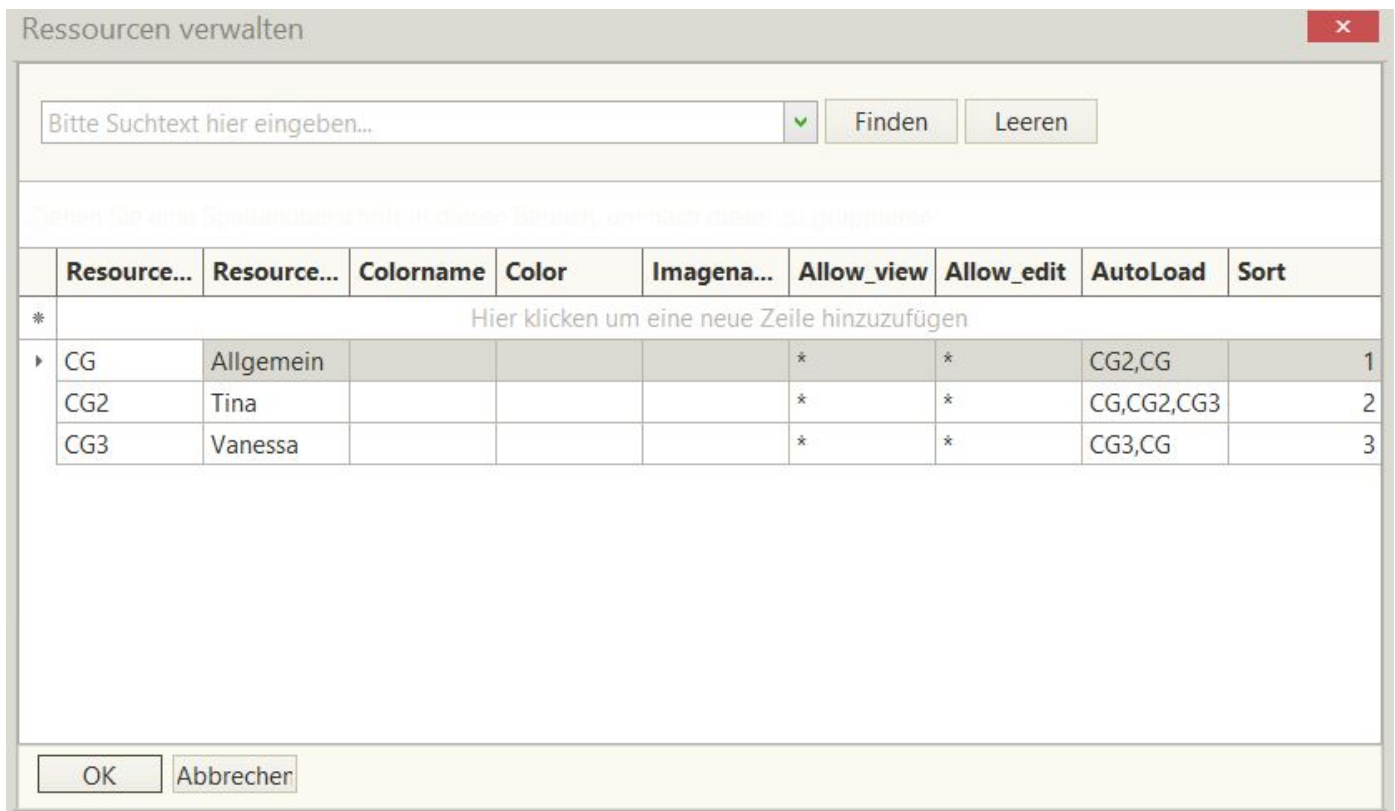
Ressourcen verwalten

×

Bitte Suchtext hier eingeben...

Finden

Leeren

Ziehen Sie eine Spaltenüberschrift in diesen Bereich, um nach dieser zu gruppieren

| Resource... | Resource... | Colorname | Color | Imagena... | Allow_view | Allow_edit | AutoLoad | Sort |
|---|---|---|---|---|---|---|---|---|
| Hier klicken um eine neue Zeile hinzuzufügen | | | | | | | | |
| CG | Allgemein | | | | * | * | CG2,CG | 1 |
| CG2 | Tina | | | | * | * | CG,CG2,CG3 | 2 |
| CG3 | Vanessa | | | | * | * | CG3,CG | 3 |

OK

Abbrecher